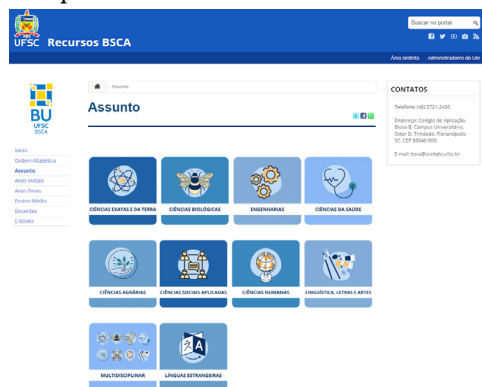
UFSC Recursos BSCA

Buscar no portal

Área restrita Administradores do site

BU UFSC BSCA

Início
Ordem Alfabética
Assunto
Anos Iniciais
Anos Finais
Ensino Médio
Docentes
E-books

Assunto

Assunto

CIÊNCIAS EXATAS E DA TERRA
CIÊNCIAS BIOLÓGICAS
ENGENHARIAS
CIÊNCIAS DA SAÚDE
CIÊNCIAS AGRÁRIAS
CIÊNCIAS SOCIAIS APLICADAS
CIÊNCIAS HUMANAS
LINGUÍSTICA, LETRAS E ARTES
MULTIDISCIPLINAR
LÍNGUAS ESTRANGEIRAS

CONTATOS

Telefone: (48) 3721-2480

Endereço: Colégio de Aplicação, Bloco B, Campus Universitário, Setor D, Trindade, Florianópolis SC, CEP 88040-900

E-mail: bsca@contato.ufsc.br